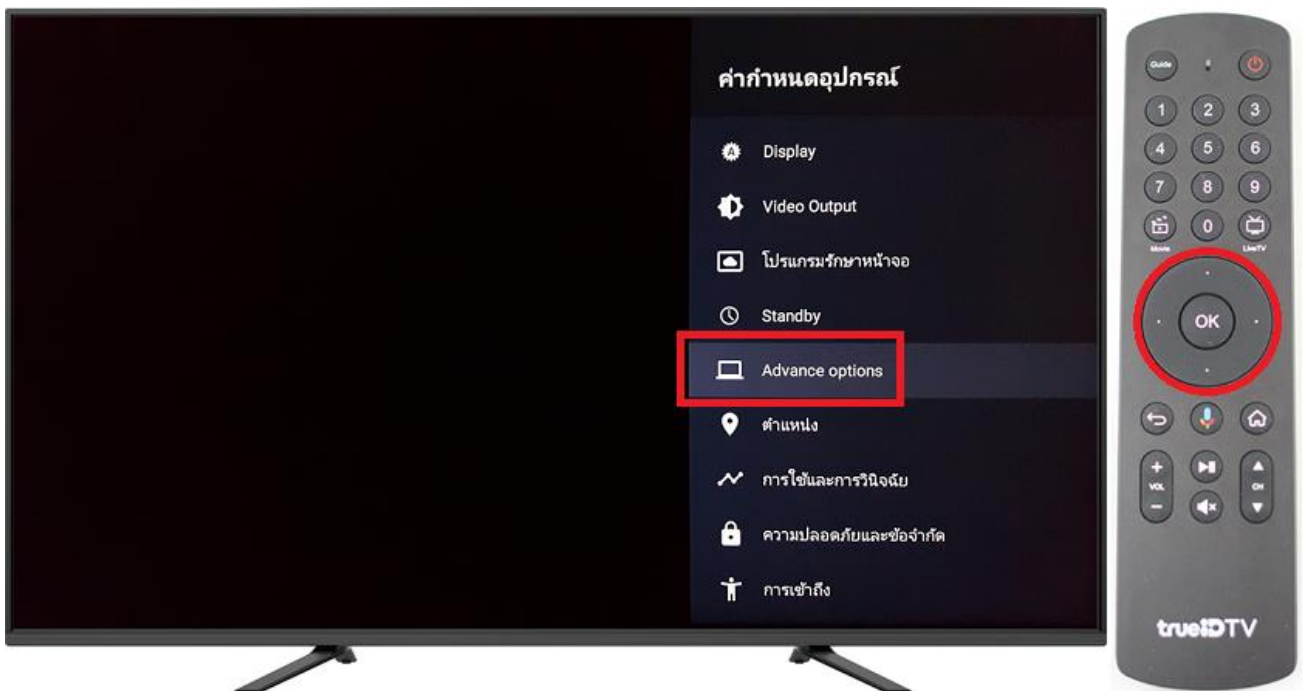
ค่ากำหนดอุปกรณ์

Display

Video Output

โปรแกรมรักษาหน้าจอ

Standby

Advance options

ตำแหน่ง

การใช้และการวินิจฉัย

ความปลอดภัยและข้อจำกัด

การเข้าถึง

Guide

1 2 3
4 5 6
7 8 9
0

Movie

LiveTV

OK

VOL

CH

trueIDTV